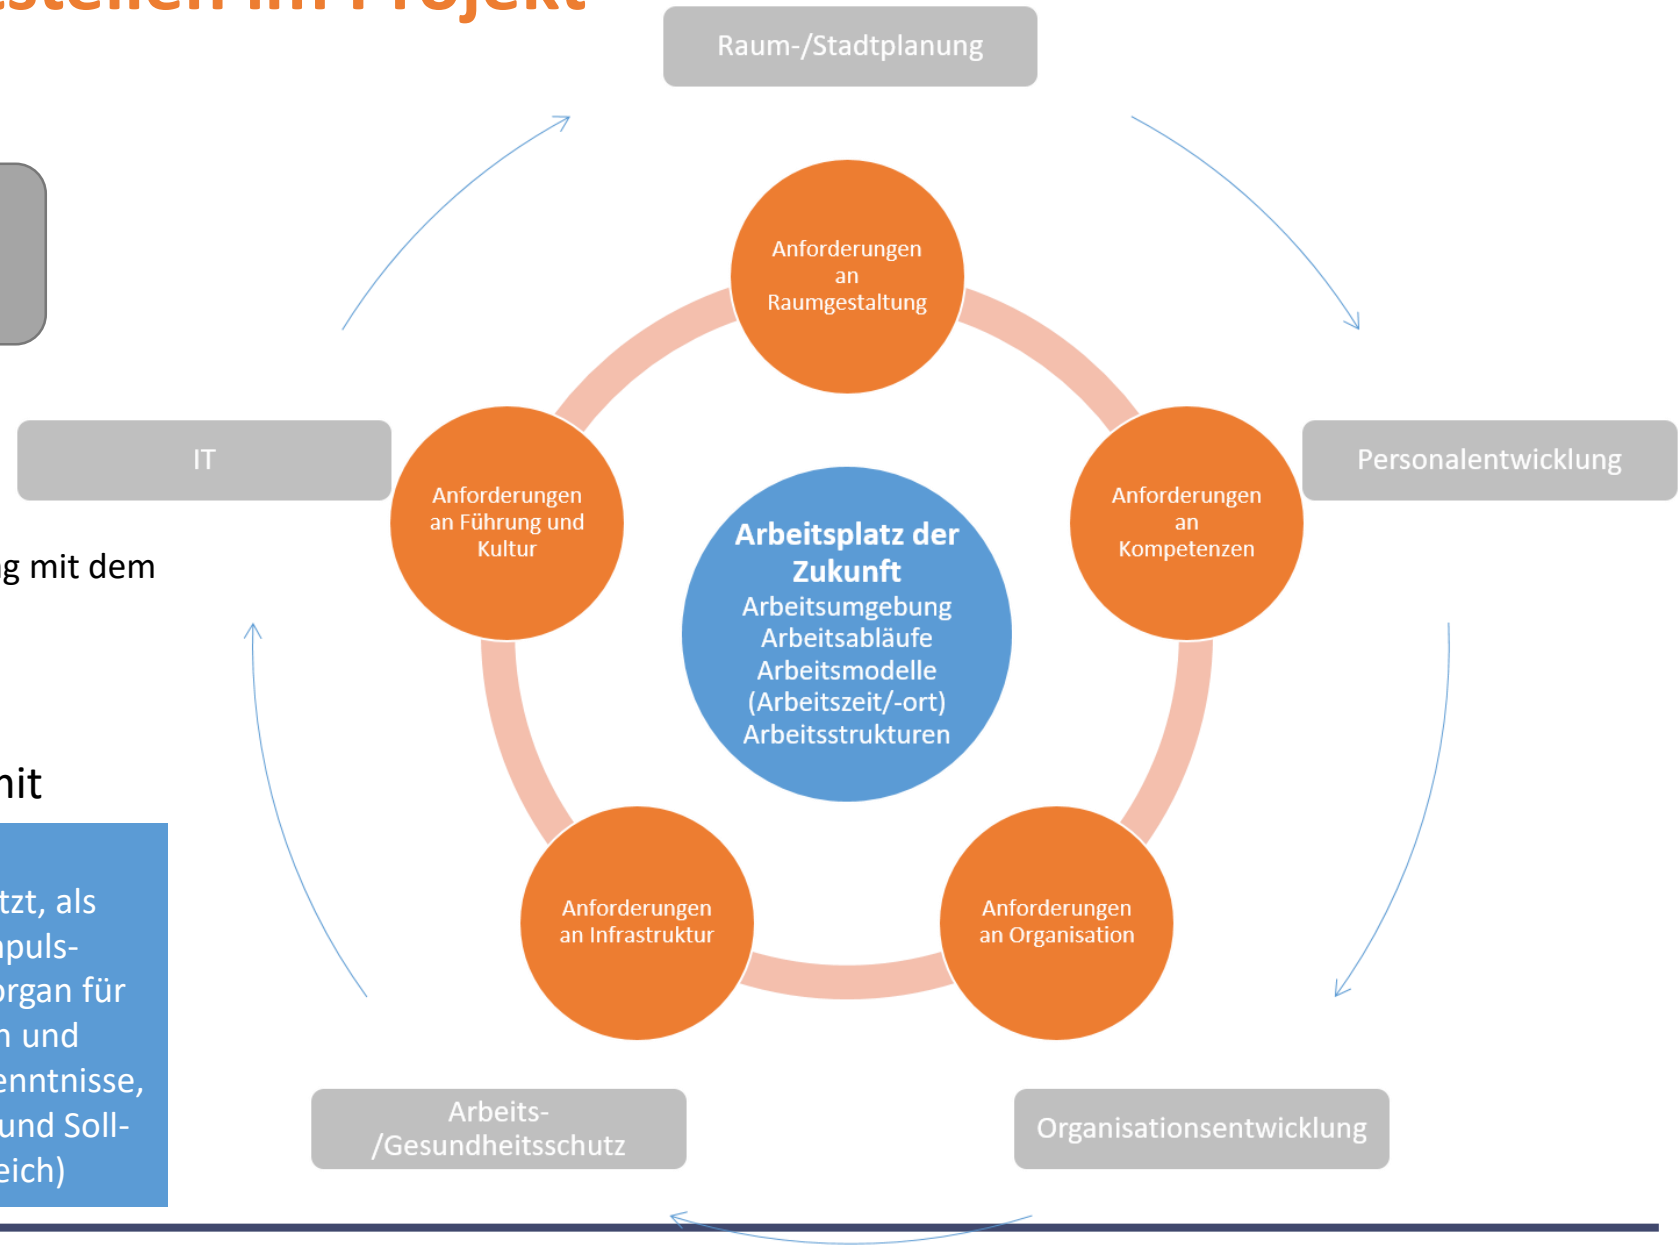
Raum-/Stadtplanung

IT

Personalentwicklung

Anforderungen an Raumgestaltung

Anforderungen an Führung und Kultur

Anforderungen an Kompetenzen

Arbeitsplatz der Zukunft
Arbeitsumgebung
Arbeitsabläufe
Arbeitsmodelle
(Arbeitszeit/-ort)
Arbeitsstrukturen

Anforderungen an Infrastruktur

Anforderungen an Organisation

Arbeits-/Gesundheitsschutz

Organisationsentwicklung

g mit dem

nit

tzt, als
npuls-
organ für
n und
enntnisse,
und Soll-
eich)